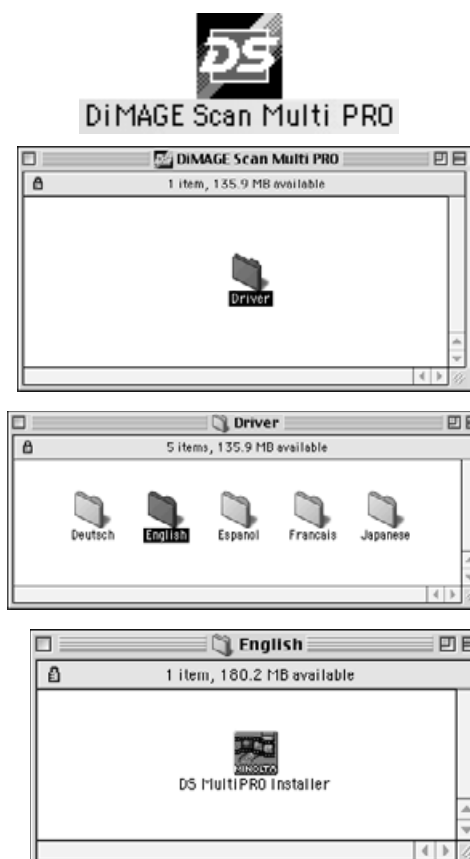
DS
DiMAGE Scan Multi PRO

DiMAGE Scan Multi PRO
1 item, 135.9 MB available
Driver

Driver
5 items, 135.9 MB available
Deutsch
English
Espanol
Francais
Japanese

English
1 item, 180.2 MB available
MINOLTA
DS MultiPRO Installer